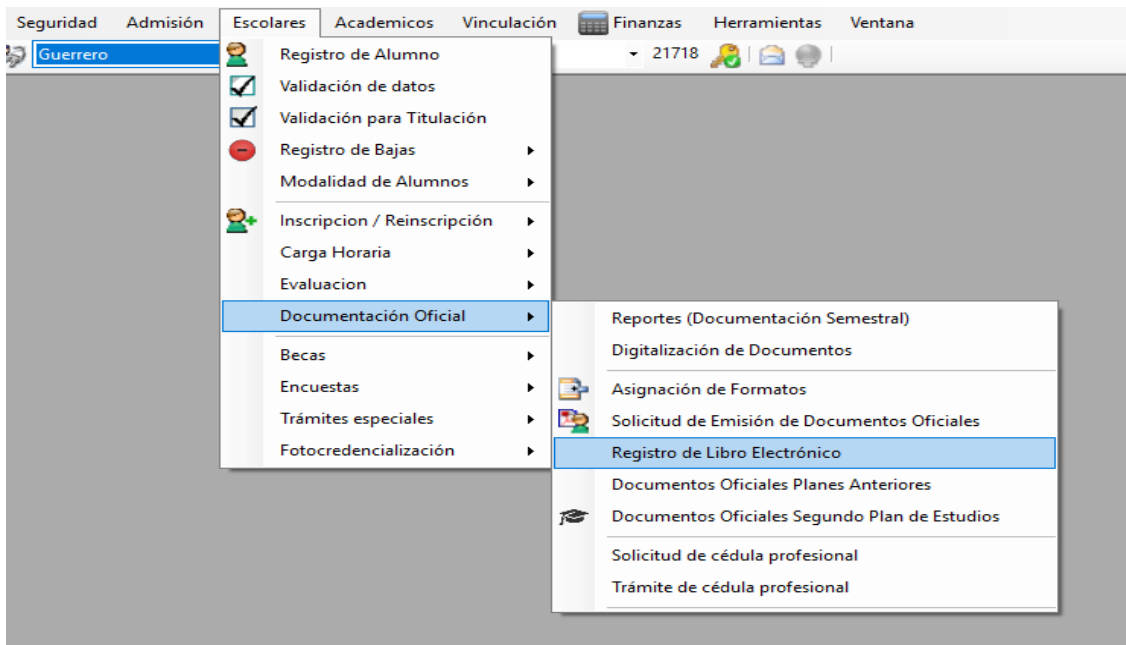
Seguridad Admisión Escolares Academicos Vinculación Finanzas Herramientas Ventana

Guerrero 21718

Registro de Alumno
Validación de datos
Validación para Titulación
Registro de Bajas
Modalidad de Alumnos
Inscripcion / Reinscripción
Carga Horaria
Evaluacion
Documentación Oficial
Becas
Encuestas
Trámites especiales
Fotocredencialización

Reportes (Documentación Semestral)
Digitalización de Documentos
Asignación de Formatos
Solicitud de Emisión de Documentos Oficiales
Registro de Libro Electrónico
Documentos Oficiales Planes Anteriores
Documentos Oficiales Segundo Plan de Estudios
Solicitud de cédula profesional
Trámite de cédula profesional